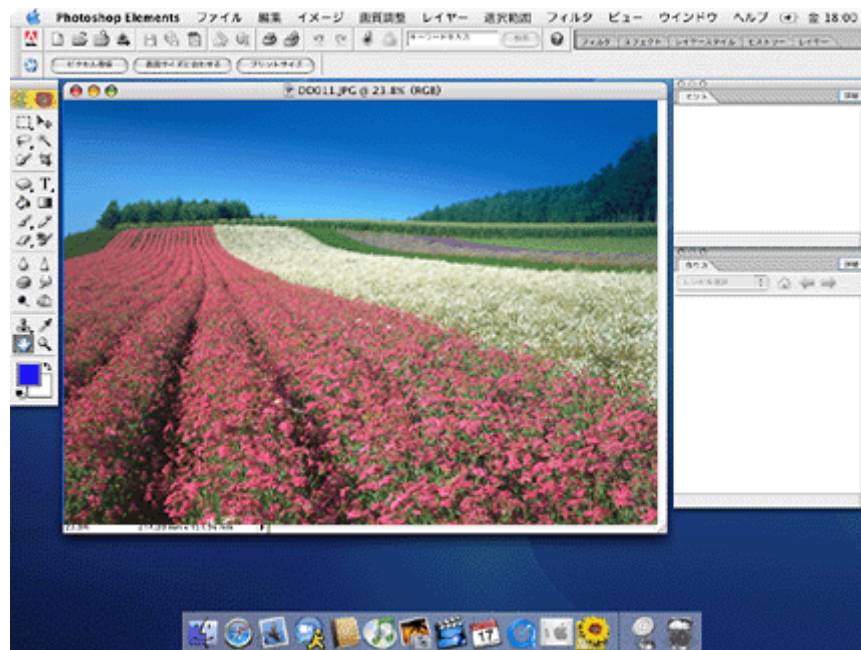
Photoshop Elements ファイル 編集 イメージ 画質調整 レイヤー 選択範囲 フィルタ ビュー ウインドウ ヘルプ 金 18:00

キーワードを入力

ピクセル等倍 画面サイズに合わせる プリントサイズ

DD011.JPG @ 23.8% (RGB)

23.8%

17